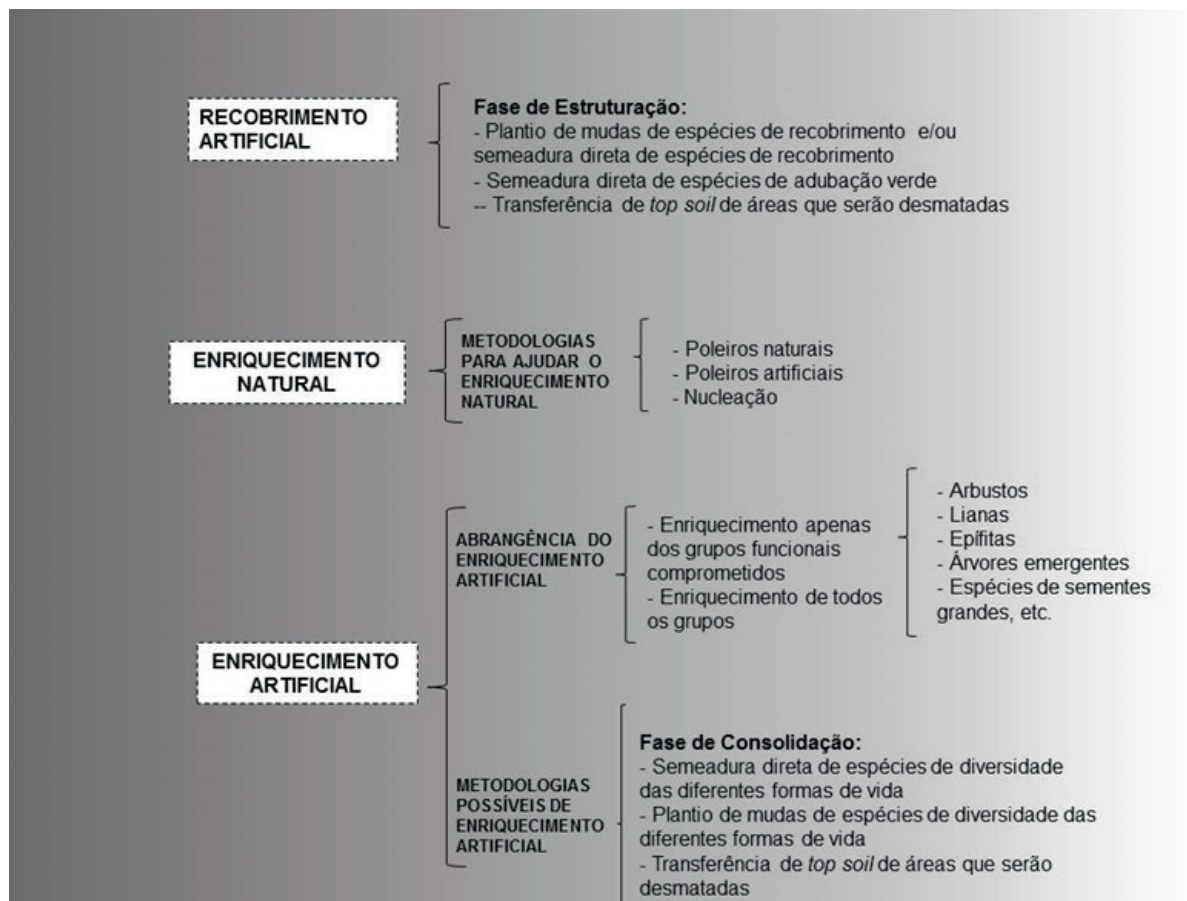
RECOBRIMENTO ARTIFICIAL

Fase de Estruturação:
- Plantio de mudas de espécies de recobrimento e/ou semeadura direta de espécies de recobrimento
- Semeadura direta de espécies de adubação verde
-- Transferência de *top soil* de áreas que serão desmatadas

ENRIQUECIMENTO NATURAL

METODOLOGIAS PARA AJUDAR O ENRIQUECIMENTO NATURAL

- Poleiros naturais
- Poleiros artificiais
- Nucleação

ENRIQUECIMENTO ARTIFICIAL

ABRANGÊNCIA DO ENRIQUECIMENTO ARTIFICIAL

- Enriquecimento apenas dos grupos funcionais comprometidos
- Enriquecimento de todos os grupos

- Arbustos
- Lianas
- Epífitas
- Árvores emergentes
- Espécies de sementes grandes, etc.

METODOLOGIAS POSSÍVEIS DE ENRIQUECIMENTO ARTIFICIAL

Fase de Consolidação:
- Semeadura direta de espécies de diversidade das diferentes formas de vida
- Plantio de mudas de espécies de diversidade das diferentes formas de vida
- Transferência de *top soil* de áreas que serão desmatadas